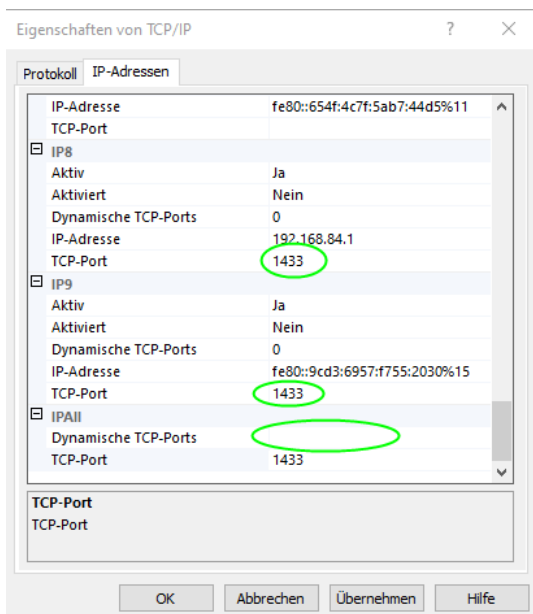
Eigenschaften von TCP/IP ? ×

Protokoll | IP-Adressen

| | |
|---|---|
| IP-Adresse | fe80::654f:4c7f:5ab7:44d5%11 |
| TCP-Port | |
| ⊟ IP8 | |
| Aktiv | Ja |
| Aktiviert | Nein |
| Dynamische TCP-Ports | 0 |
| IP-Adresse | 192.168.84.1 |
| TCP-Port | 1433 |
| ⊟ IP9 | |
| Aktiv | Ja |
| Aktiviert | Nein |
| Dynamische TCP-Ports | 0 |
| IP-Adresse | fe80::9cd3:6957:f755:2030%15 |
| TCP-Port | 1433 |
| ⊟ IPAll | |
| Dynamische TCP-Ports | |
| TCP-Port | 1433 |

TCP-Port
TCP-Port

OK | Abbrechen | Übernehmen | Hilfe